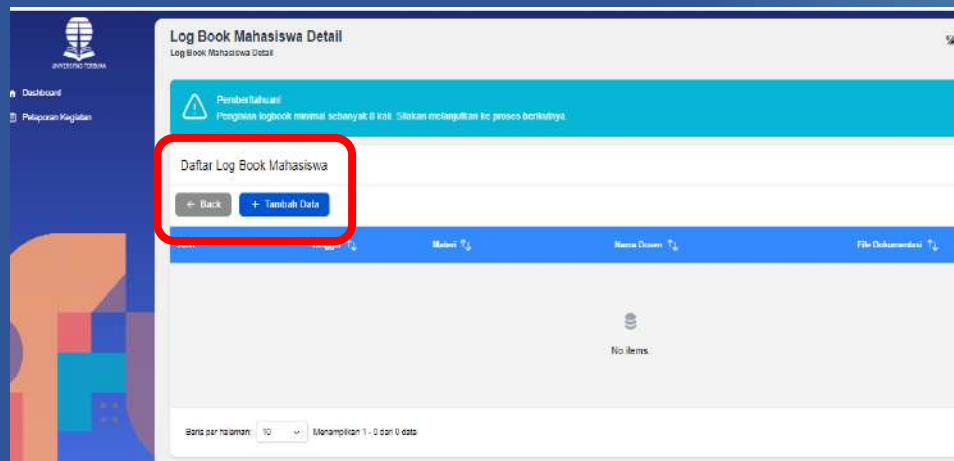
UNIVERSITAS TERBUKA

Dashboard

Pelaporan Kegiatan

Log Book Mahasiswa Detail

Log Book Mahasiswa Detail

Pemberitahuan!

Pengisian logbook minimal sebanyak 8 kali. Silakan melanjutkan ke proses berikutnya.

Daftar Log Book Mahasiswa

← Back

+ Tambah Data

| Aksi | Tanggal ⇅ | Materi ⇅ | Nama Dosen ⇅ | File Dokumentasi ⇅ |
|---|---|---|---|---|

No items

Baris per halaman: 10 Menampilkan 1 - 0 dari 0 data